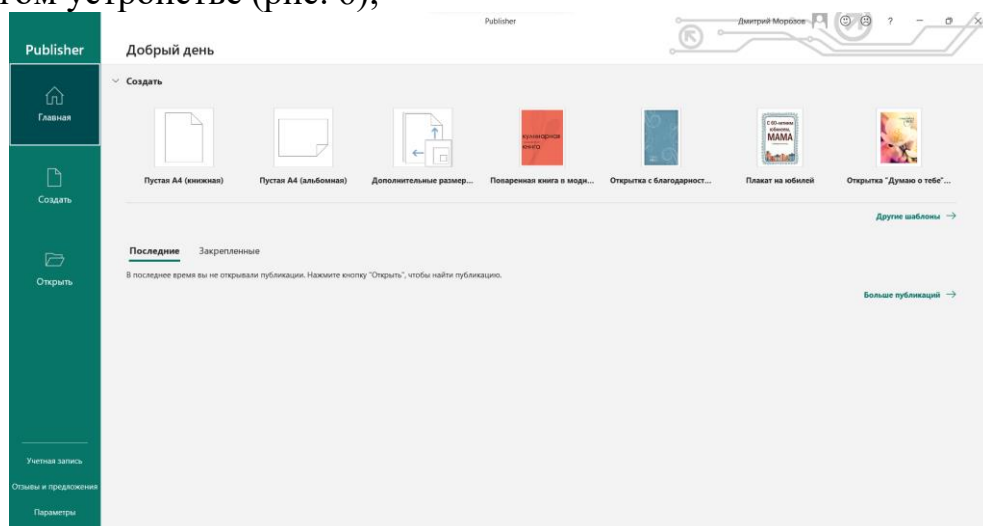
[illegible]ом устройстве (рис. 6);

Publisher

Дмитрий Морозов ? – ×

Publisher

Добрый день

Главная

Создать

Открыть

Учетная запись

Отзывы и предложения

Параметры

Создать

Пустая A4 (книжная)

Пустая A4 (альбомная)

Дополнительные размер...

кулинарная книга

Поваренная книга в модн...

Открытка с благодарност...

С 60-летием любимая МАМА

Плакат на юбилей

Открытка "Думаю о тебе"...

Другие шаблоны →

Последние

Закрепленные

В последнее время вы не открывали публикации. Нажмите кнопку "Открыть", чтобы найти публикацию.

Больше публикаций →